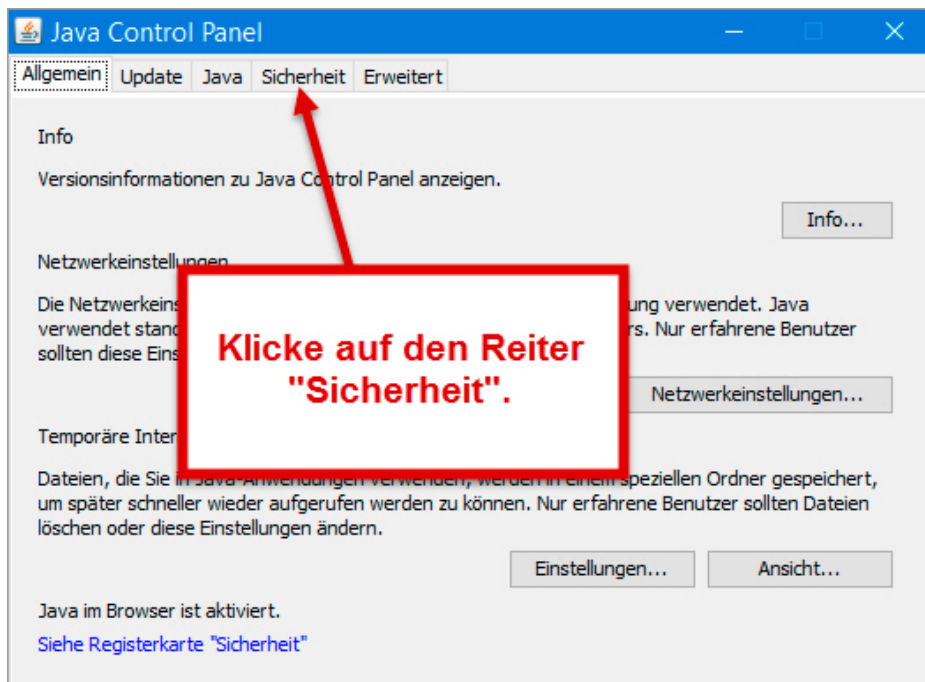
Java Control Panel

Allgemein | Update | Java | Sicherheit | Erweitert

Info

Versionsinformationen zu Java Control Panel anzeigen.

Info...

Netzwerkeinstellungen

Die Netzwerkeins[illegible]ung verwendet. Java verwendet stand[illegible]rs. Nur erfahrene Benutzer sollten diese Eins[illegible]

Klicke auf den Reiter "Sicherheit".

Netzwerkeinstellungen...

Temporäre Inter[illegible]

Dateien, die Sie in Java-Anwendungen verwenden, werden in einem speziellen Ordner gespeichert, um später schneller wieder aufgerufen werden zu können. Nur erfahrene Benutzer sollten Dateien löschen oder diese Einstellungen ändern.

Einstellungen... | Ansicht...

Java im Browser ist aktiviert.

Siehe Registerkarte "Sicherheit"